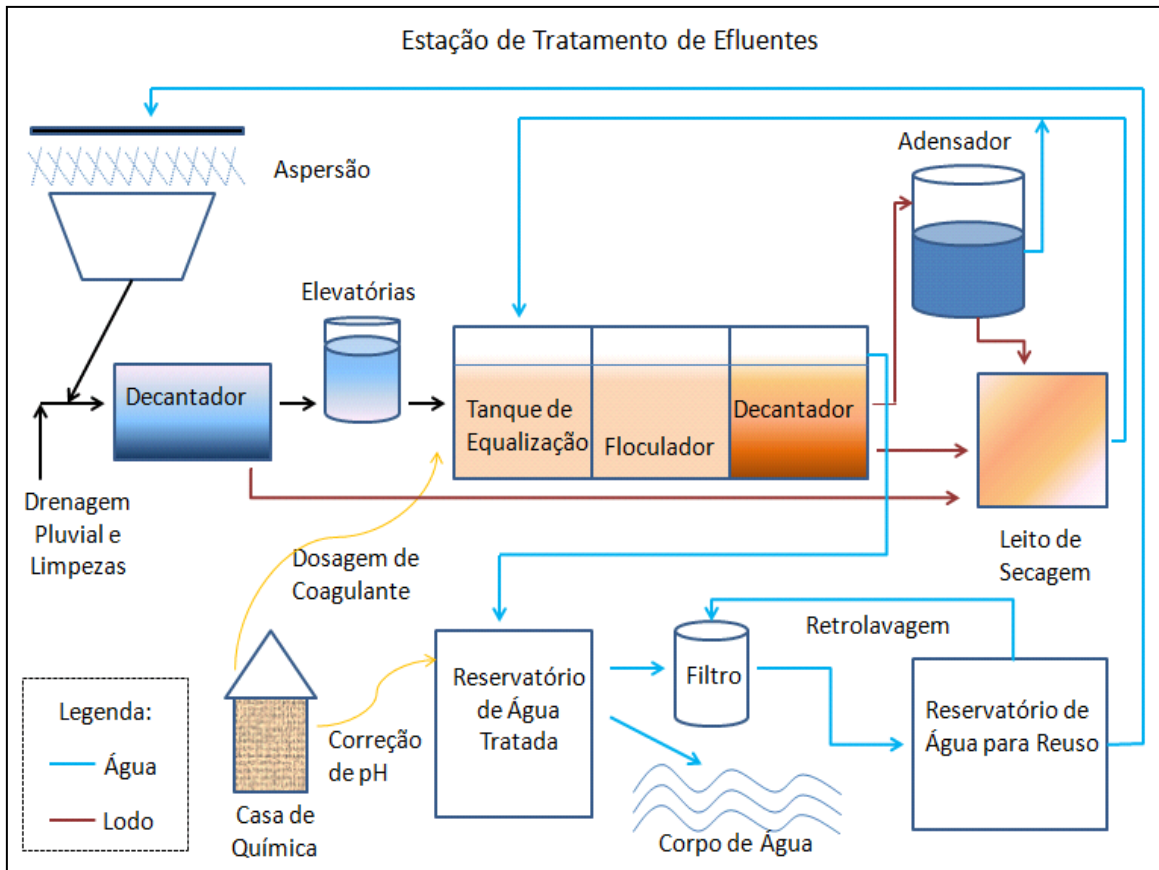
Estação de Tratamento de Efluentes

Aspersão

Adensador

Elevatórias

Decantador

Tanque de Equalização

Floculador

Decantador

Drenagem Pluvial e Limpezas

Leito de Secagem

Dosagem de Coagulante

Retrolavagem

Reservatório de Água Tratada

Filtro

Reservatório de Água para Reuso

Legenda:

Água

Lodo

Casa de Química

Correção de pH

Corpo de Água